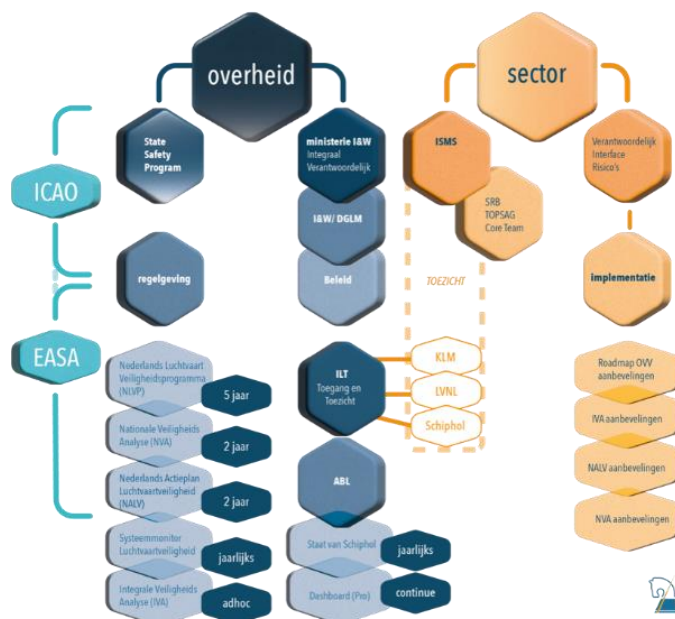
overheid

sector

ICAO

EASA

State Safety Program

ministerie I&W Integraal Verantwoordelijk

I&W/ DGLM

Beleid

regelgeving

ISMS

SRB TOPSAG Core Team

Verantwoordelijk Interface Risico's

implementatie

TOEZICHT

ILT Toegang en Toezicht

KLM

LVNL

Schiphol

ABL

Staat van Schiphol

jaarlijks

Dashboard (Pro)

continue

Nederlands Luchtvaart Veiligheidsprogramma (NLVP)

5 jaar

Nationale Veiligheids Analyse (NVA)

2 jaar

Nederlands Actieplan Luchtvaartveiligheid (NALV)

2 jaar

Systeemmonitor Luchtvaartveiligheid

jaarlijks

Integrale Veiligheids Analyse (IVA)

adhoc

Roadmap OVV aanbevelingen

IVA aanbevelingen

NALV aanbevelingen

NVA aanbevelingen